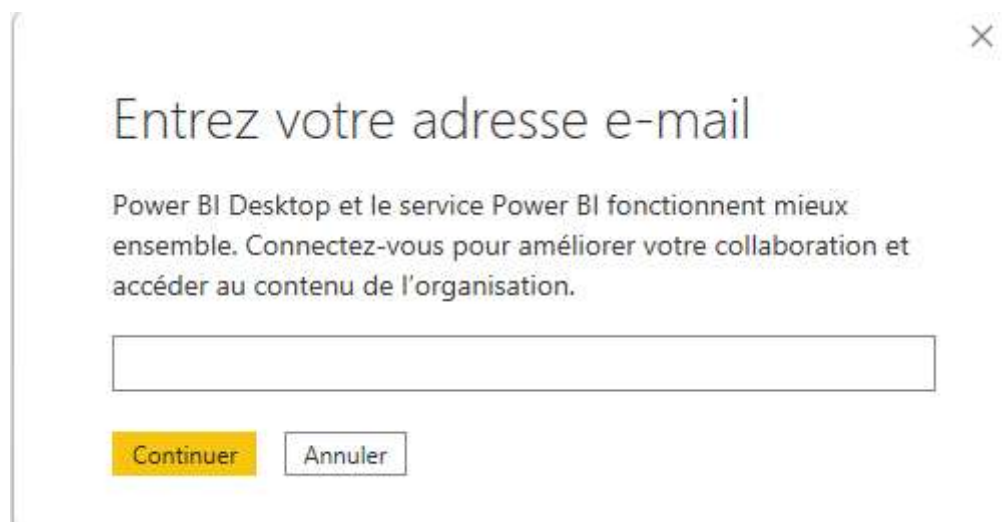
×

Entrez votre adresse e-mail

Power BI Desktop et le service Power BI fonctionnent mieux ensemble. Connectez-vous pour améliorer votre collaboration et accéder au contenu de l’organisation.

Continuer Annuler